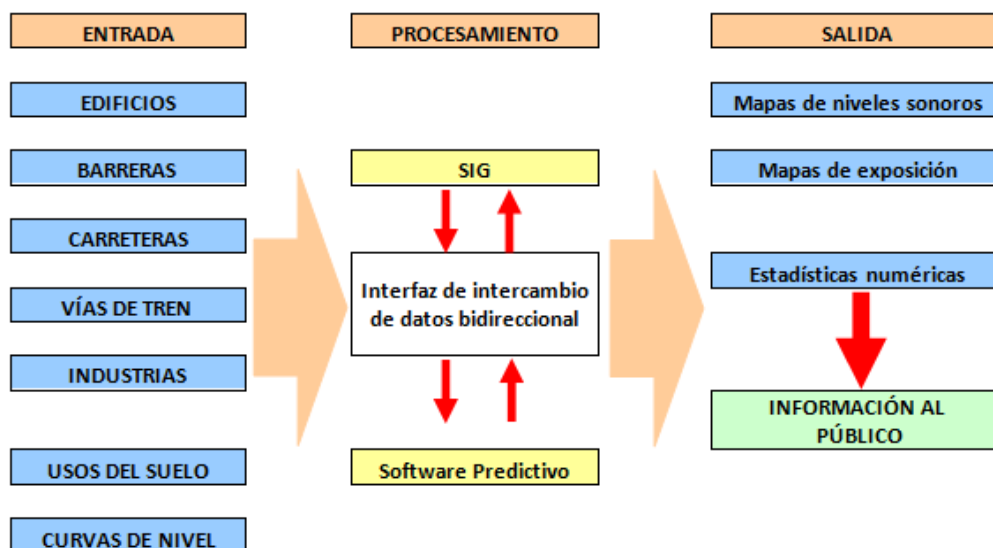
ENTRADA

EDIFICIOS

BARRERAS

CARRETERAS

VÍAS DE TREN

INDUSTRIAS

USOS DEL SUELO

CURVAS DE NIVEL

PROCESAMIENTO

SIG

Interfaz de intercambio de datos bidireccional

Software Predictivo

SALIDA

Mapas de niveles sonoros

Mapas de exposición

Estadísticas numéricas

INFORMACIÓN AL PÚBLICO